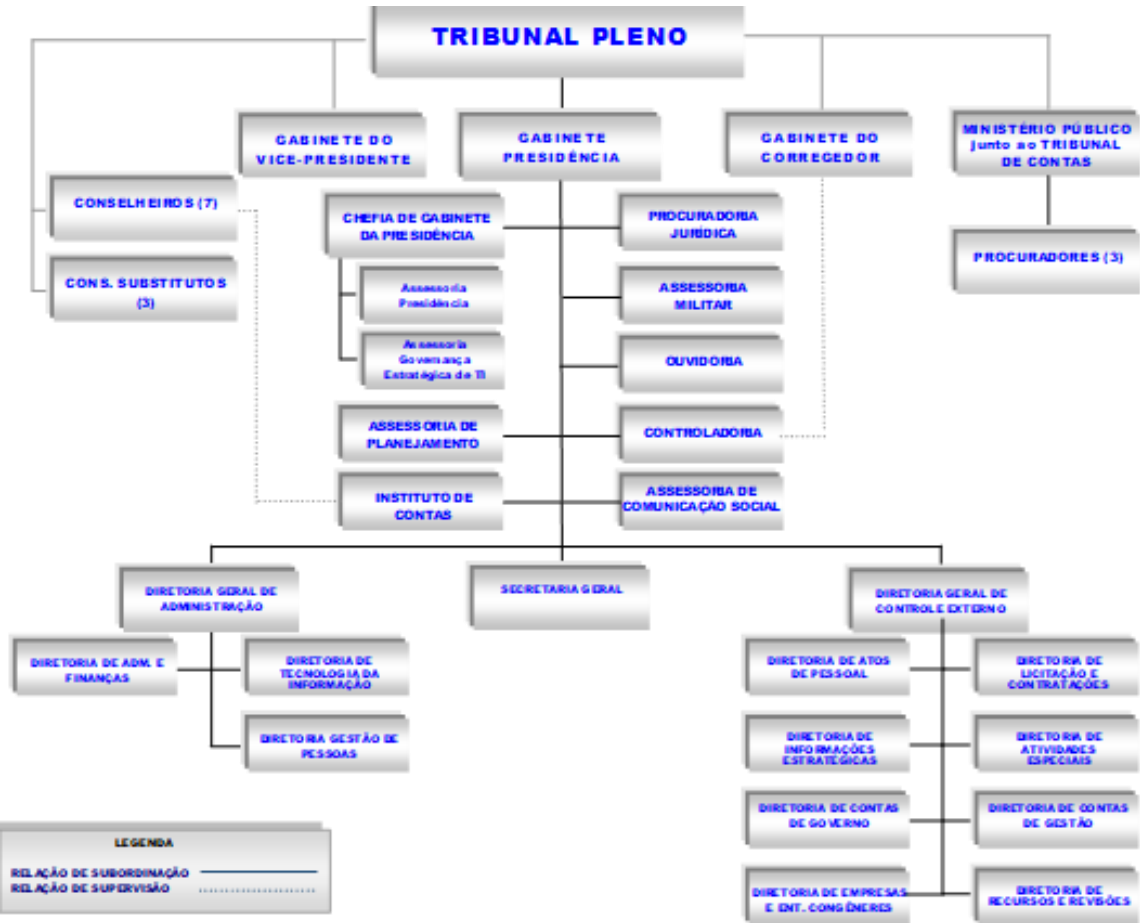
TRIBUNAL PLENO

GABINETE DO VICE-PRESIDENTE

GABINETE PRESIDÊNCIA

GABINETE DO CORREGEDOR

MINISTÉRIO PÚBLICO junto ao TRIBUNAL DE CONTAS

CONSELHEIROS (7)

CONS. SUBSTITUTOS (3)

PROCURADORES (3)

CHEFIA DE GABINETE DA PRESIDÊNCIA

Assessoria Presidência

Assessoria Governança Estratégica de TI

PROCURADORIA JURÍDICA

ASSESSORIA MILITAR

OUVIDORIA

ASSESSORIA DE PLANEJAMENTO

CONTROLADORIA

INSTITUTO DE CONTAS

ASSESSORIA DE COMUNICAÇÃO SOCIAL

DIRETORIA GERAL DE ADMINISTRAÇÃO

SECRETARIA GERAL

DIRETORIA GERAL DE CONTROLE EXTERNO

DIRETORIA DE ADM. E FINANÇAS

DIRETORIA DE TECNOLOGIA DA INFORMAÇÃO

DIRETORIA GESTÃO DE PESSOAS

DIRETORIA DE ATOS DE PESSOAL

DIRETORIA DE LICITAÇÃO E CONTRATAÇÕES

DIRETORIA DE INFORMAÇÕES ESTRATÉGICAS

DIRETORIA DE ATIVIDADES ESPECIAIS

DIRETORIA DE CONTAS DE GOVERNO

DIRETORIA DE CONTAS DE GESTÃO

DIRETORIA DE EMPRESAS E ENT. CONGÊNERES

DIRETORIA DE RECURSOS E REVISÕES

LEGENDA

RELAÇÃO DE SUBORDINAÇÃO

RELAÇÃO DE SUPERVISÃO